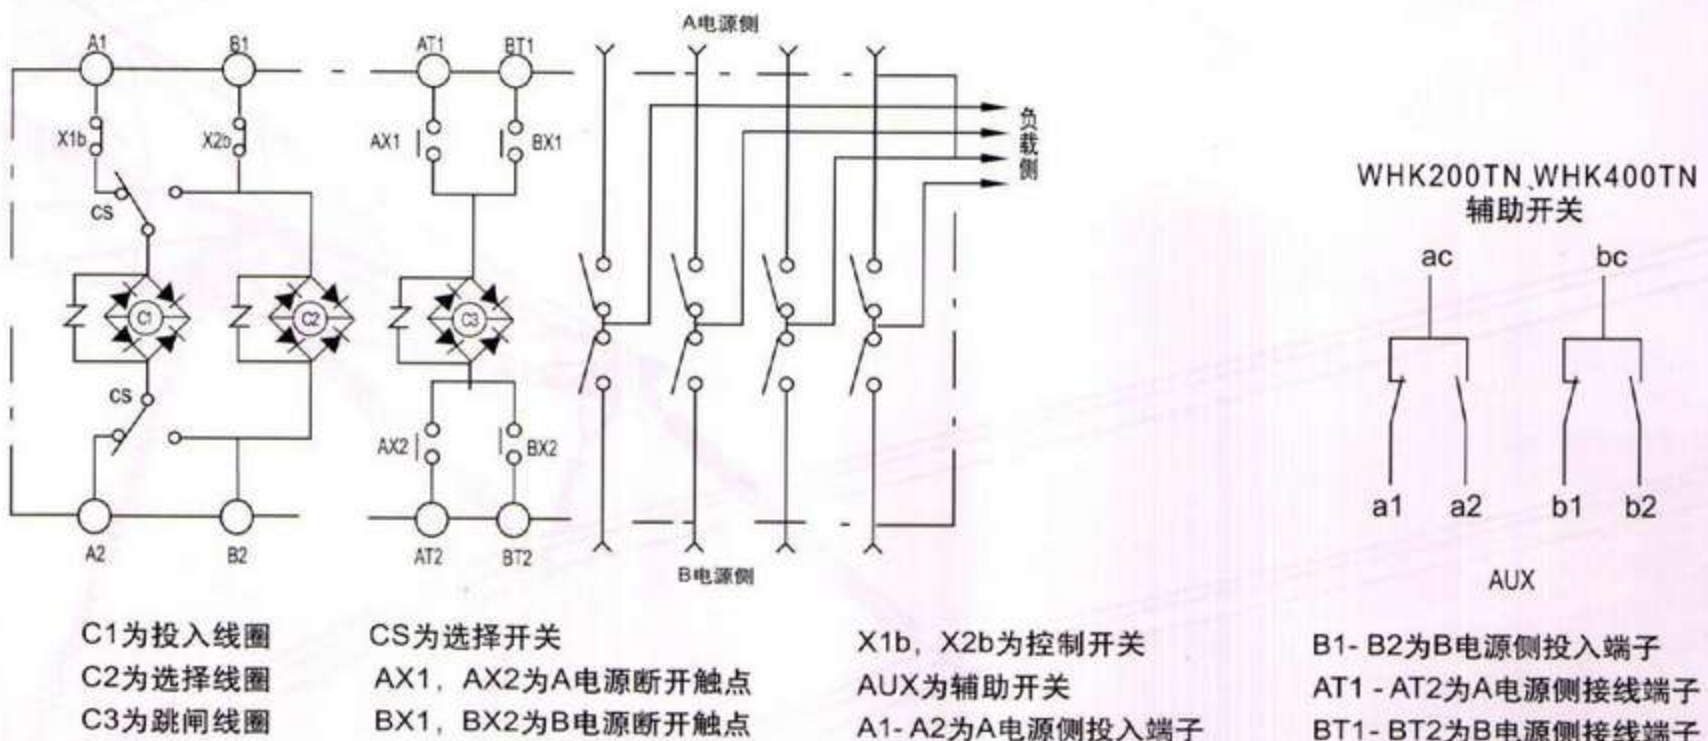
A1
B1
AT1
BT1
A电源侧
X1b
X2b
AX1
BX1
负载侧
CS
C1
C2
C3
CS
AX2
BX2
A2
B2
AT2
BT2
B电源侧

WHK200TN、WHK400TN
辅助开关
ac
bc
a1
a2
b1
b2
AUX

C1为投入线圈
C2为选择线圈
C3为跳闸线圈

CS为选择开关
AX1，AX2为A电源断开触点
BX1，BX2为B电源断开触点

X1b，X2b为控制开关
AUX为辅助开关
A1- A2为A电源侧投入端子

B1- B2为B电源侧投入端子
AT1 - AT2为A电源侧接线端子
BT1- BT2为B电源侧接线端子